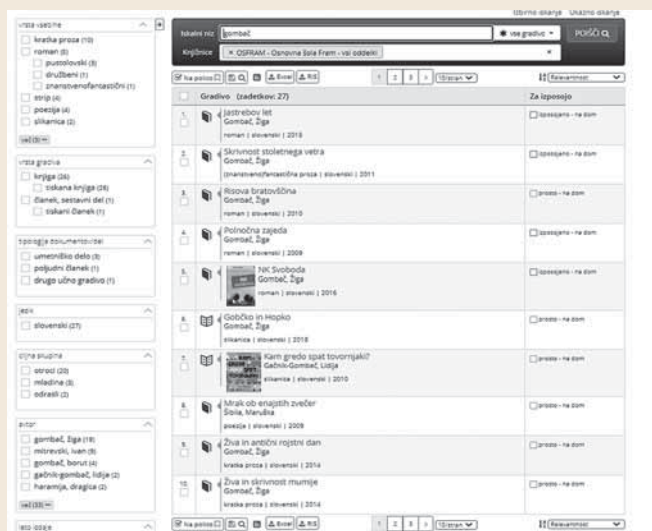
Izbirno iskanje Ukazno iskanje

vrsta vsebine
kratka proza (10)
roman (6)
pustolovski (3)
družbeni (1)
znanstvenofantastični (1)
strip (4)
poezija (4)
slikanica (2)
več (3)

vrsta gradiva
knjiga (26)
tiskana knjiga (26)
članek, sestavni del (1)
tiskani članek (1)

tipologija dokumentov/del
umetniško delo (3)
poljudni članek (1)
drugo učno gradivo (1)

jezik
slovenski (27)

ciljna skupina
otroci (20)
mladina (3)
odrasli (2)

avtor
gombač, žiga (18)
mitrevski, ivan (9)
gombač, borut (4)
gačnik-gombač, lidija (2)
haramija, dragica (2)
več (33)

leto izdaje

Iskalni niz gombač
vse gradivo
POIŠČI
Knjižnice × OSFRAM - Osnovna šola Fram - vsi oddelki ×

Na polico Izvoz RIS
1 2 3 > 10/stran
Relevantnost

| | Gradivo (zadetkov: 27) | Za izposojo |
|---|---|---|
| 1. | Jastrebov let Gombač, Žiga roman \| slovenski \| 2018 | izposojeno - na dom |
| 2. | Skrivnost stoletnega vetra Gombač, Žiga (znanstvenofantastična proza \| slovenski \| 2011 | izposojeno - na dom |
| 3. | Risova bratovščina Gombač, Žiga roman \| slovenski \| 2010 | prosto - na dom |
| 4. | Polnočna zajeda Gombač, Žiga roman \| slovenski \| 2009 | izposojeno - na dom |
| 5. | NK Svoboda Gombač, Žiga roman \| slovenski \| 2016 | izposojeno - na dom |
| 6. | Gobčko in Hopko Gombač, Žiga slikanica \| slovenski \| 2018 | prosto - na dom |
| 7. | Kam gredo spat tovornjaki? Gačnik-Gombač, Lidija slikanica \| slovenski \| 2010 | prosto - na dom |
| 8. | Mrak ob enajstih zvečer Štoia, Maruška poezija \| slovenski \| 2009 | prosto - na dom |
| 9. | Živa in antični rojstni dan Gombač, Žiga kratka proza \| slovenski \| 2014 | prosto - na dom |
| 10. | Živa in skrivnost mumije Gombač, Žiga kratka proza \| slovenski \| 2014 | prosto - na dom |

Na polico Izvoz RIS
1 2 3 > 10/stran
Relevantnost